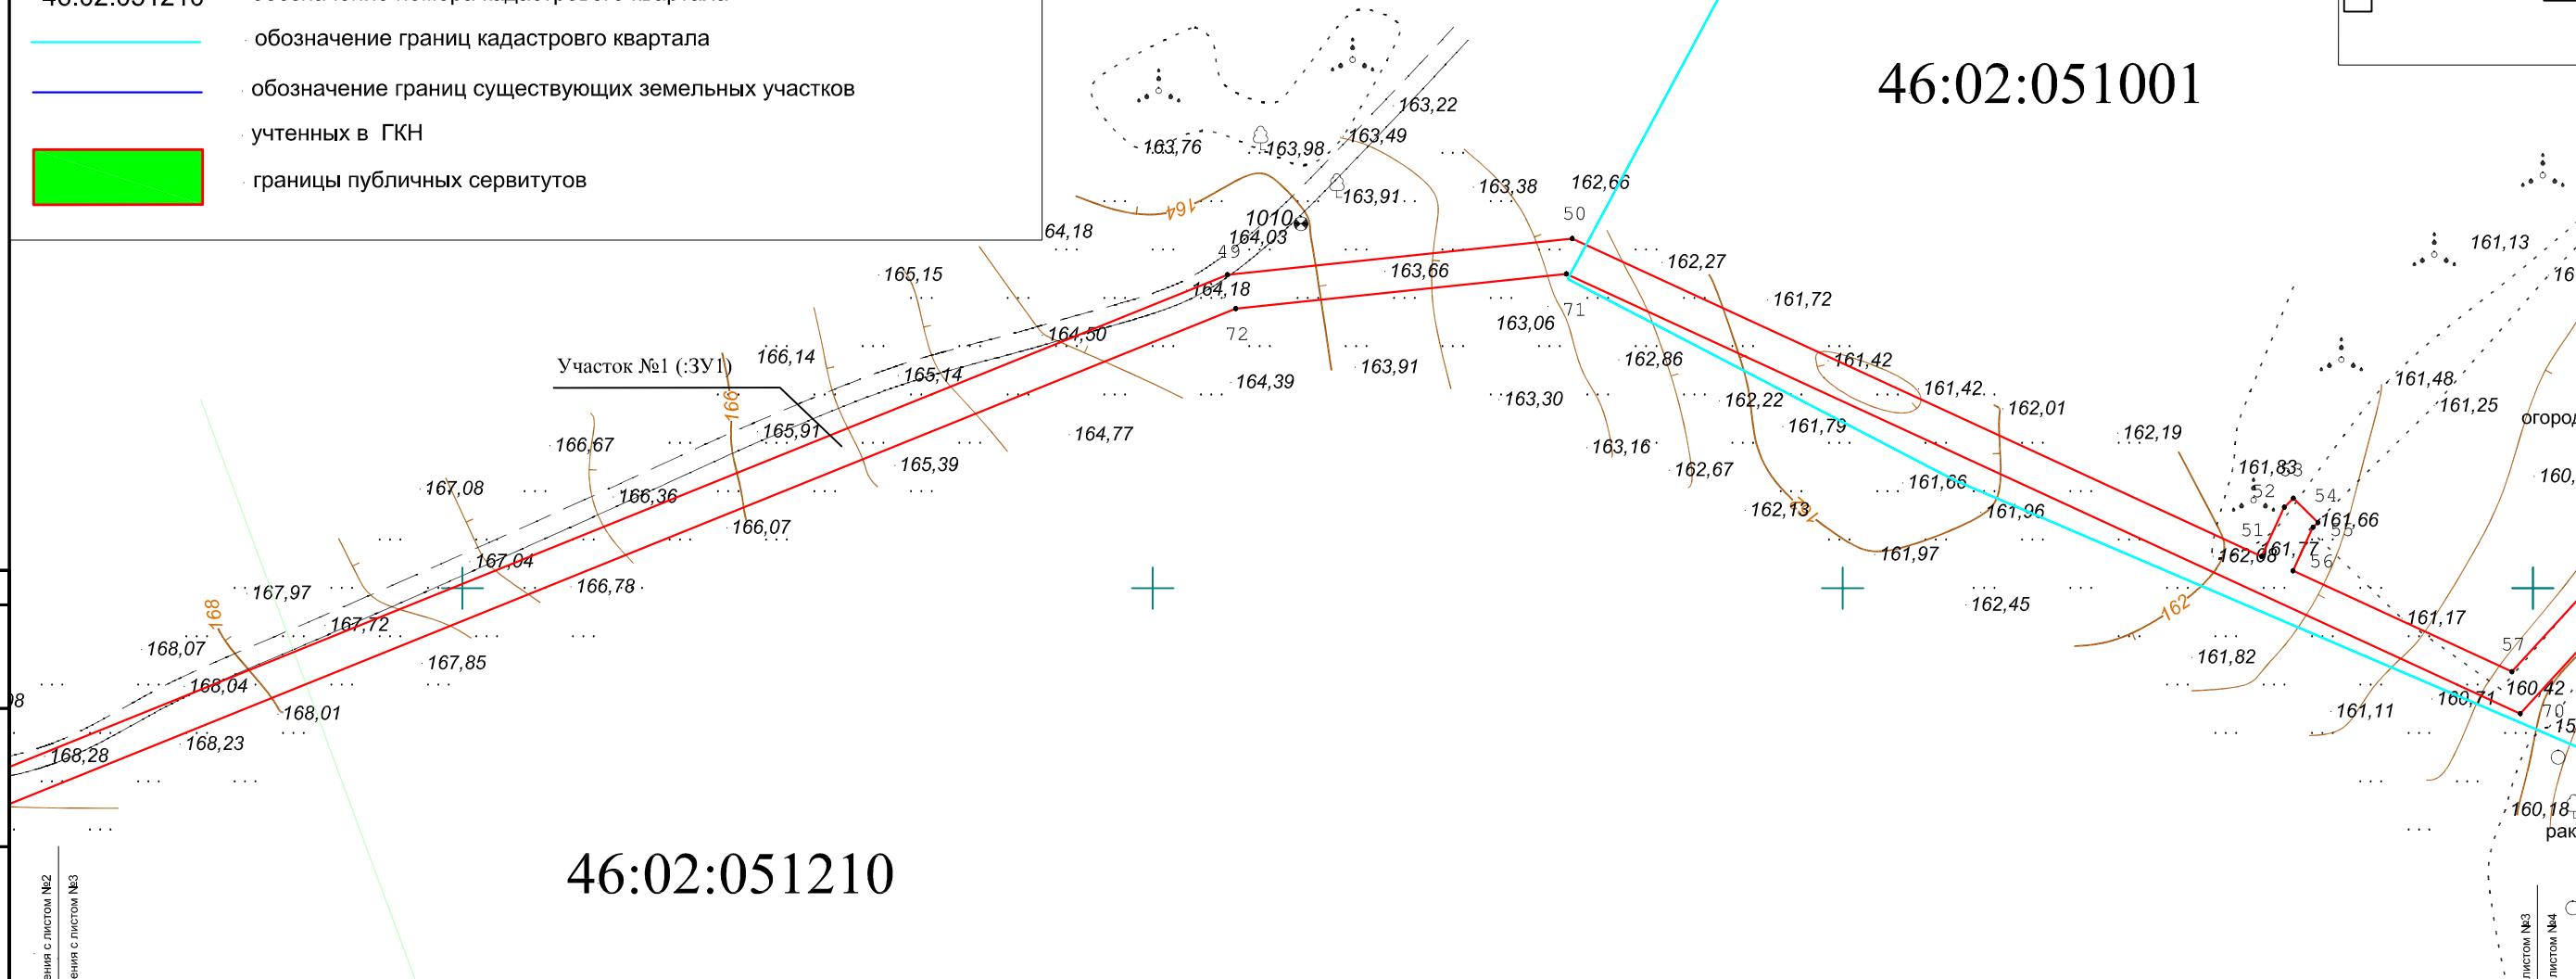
обозначение границ кадастрового квартала

обозначение границ существующих земельных участков

учтенных в ГКН

границы публичных сервитутов

46:02:051001

46:02:051210

Участок №1 (:ЗУ1)

163,22 163,76 163,98 163,49 163,91 163,38 162,66 1010 164,03 164,18 64,18 165,15 163,66 162,27 161,72 164,50 163,06 166,14 165,14 164,39 163,91 162,86 161,42 161,42 162,01 161,13 161,48 161,25 163,30 162,22 161,79 162,19 165,91 164,77 166,67 165,39 163,16 162,67 161,83 167,08 166,36 161,66 161,66 166,07 162,13 161,96 161,77 162,08 161,97 167,04 166,78 167,97 162,45 161,17 167,72 168,07 167,85 161,82 160,42 168,04 160,71 168,01 161,11 168,23 168,28 160,18

164 166 168 162

50 49 71 72 51 52 53 54 55 56 57 70

огород